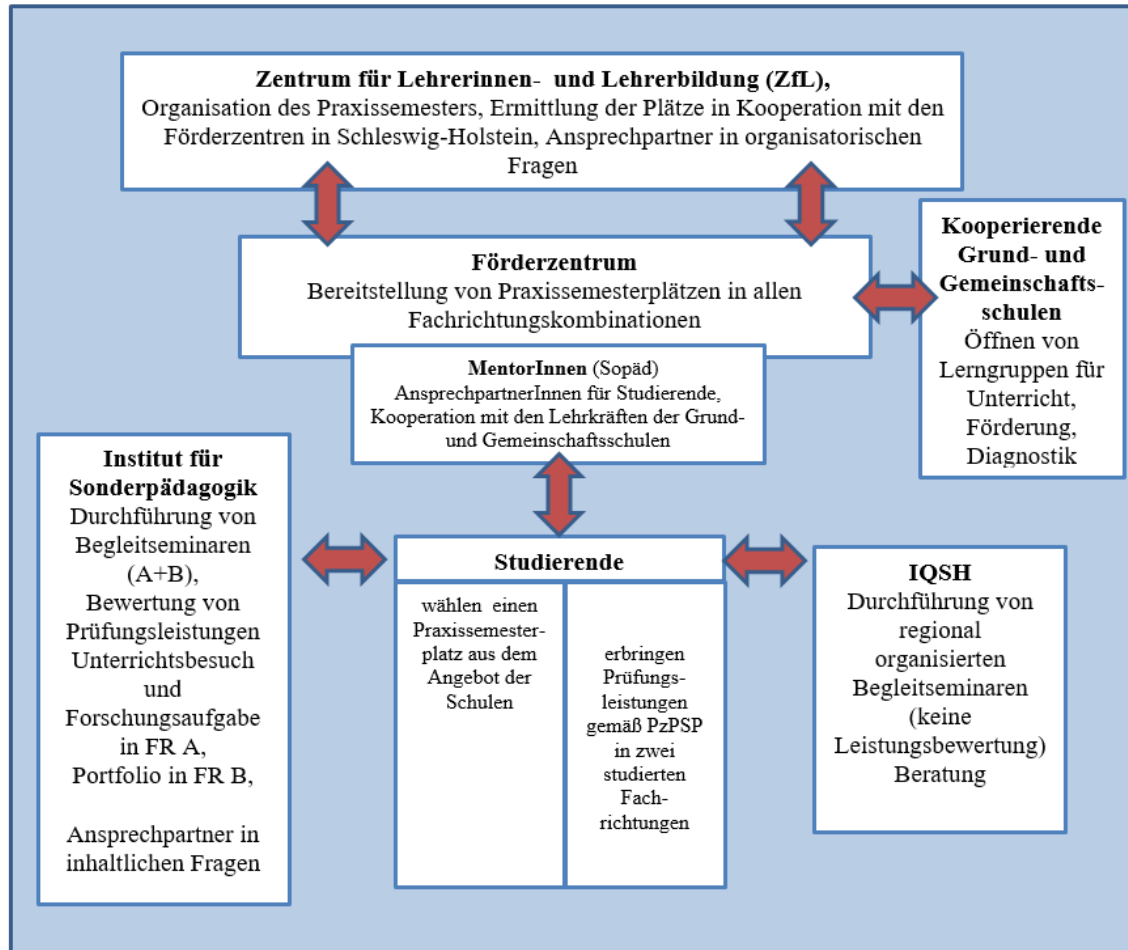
**Zentrum für Lehrerinnen- und Lehrerbildung (ZfL),**
Organisation des Praxissemesters, Ermittlung der Plätze in Kooperation mit den Förderzentren in Schleswig-Holstein, Ansprechpartner in organisatorischen Fragen

**Förderzentrum**
Bereitstellung von Praxissemesterplätzen in allen Fachrichtungskombinationen

**MentorInnen** (Sopäd)
AnsprechpartnerInnen für Studierende, Kooperation mit den Lehrkräften der Grund- und Gemeinschaftsschulen

**Kooperierende Grund- und Gemeinschaftsschulen**
Öffnen von Lerngruppen für Unterricht, Förderung, Diagnostik

**Institut für Sonderpädagogik**
Durchführung von Begleitseminaren (A+B), Bewertung von Prüfungsleistungen Unterrichtsbesuch und Forschungsaufgabe in FR A, Portfolio in FR B,

Ansprechpartner in inhaltlichen Fragen

**Studierende**

wählen einen Praxissemesterplatz aus dem Angebot der Schulen

erbringen Prüfungsleistungen gemäß PzPSP in zwei studierten Fachrichtungen

**IQSH**
Durchführung von regional organisierten Begleitseminaren (keine Leistungsbewertung) Beratung